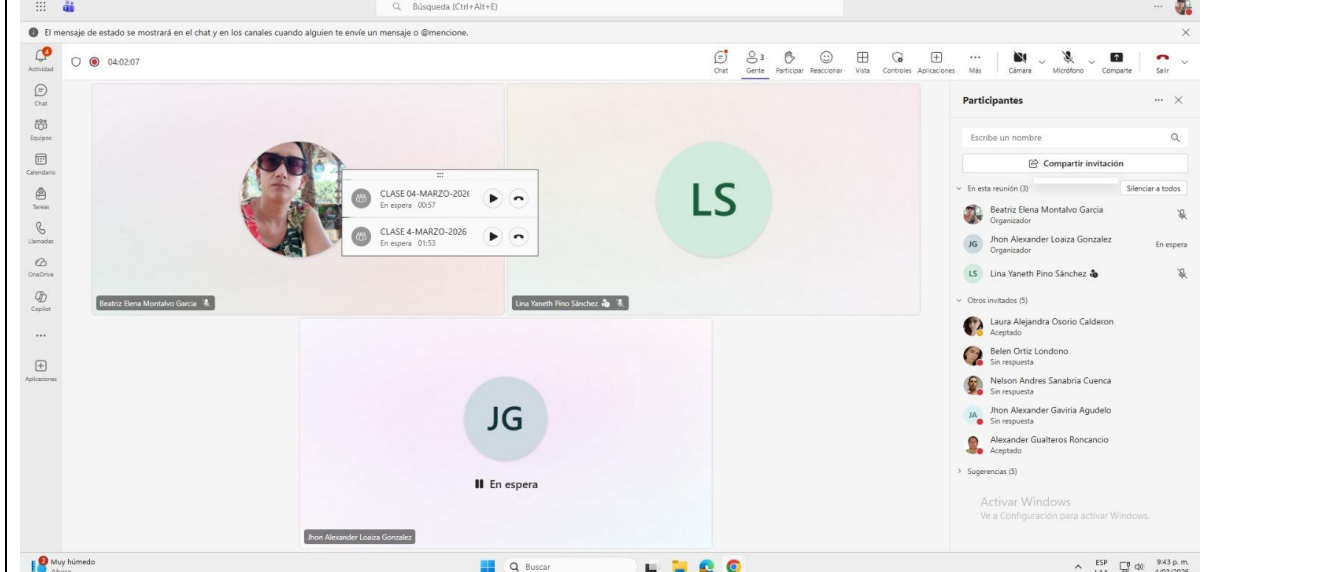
Búsqueda (Ctrl+Alt+E)

El mensaje de estado se mostrará en el chat y en los canales cuando alguien te envíe un mensaje o @mencione.

Actividad
Chat
Equipos
Calendario
Tareas
Llamadas
OneDrive
Copilot
...
Aplicaciones

04:02:07

Chat
Gente 3
Participar
Reaccionar
Vista
Controles
Aplicaciones
Más
Cámara
Micrófono
Comparte
Salir

CLASE 04-MARZO-202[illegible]
En espera 00:57

CLASE 4-MARZO-2026
En espera 01:53

LS

Beatriz Elena Montalvo Garcia

Lina Yaneth Pino Sánchez

JG

En espera

Jhon Alexander Loaiza Gonzalez

Participantes

Escribe un nombre

Compartir invitación

En esta reunión (3)
Silenciar a todos

Beatriz Elena Montalvo Garcia
Organizador

JG Jhon Alexander Loaiza Gonzalez
Organizador
En espera

LS Lina Yaneth Pino Sánchez

Otros invitados (5)

Laura Alejandra Osorio Calderon
Aceptado

Belen Ortiz Londono
Sin respuesta

Nelson Andres Sanabria Cuenca
Sin respuesta

JA Jhon Alexander Gaviria Agudelo
Sin respuesta

Alexander Gualteros Roncancio
Aceptado

Sugerencias (5)

Activar Windows
Ve a Configuración para activar Windows.

Muy húmedo
Ahora

Buscar

ESP
LAA
9:43 p. m.
4/03/2026